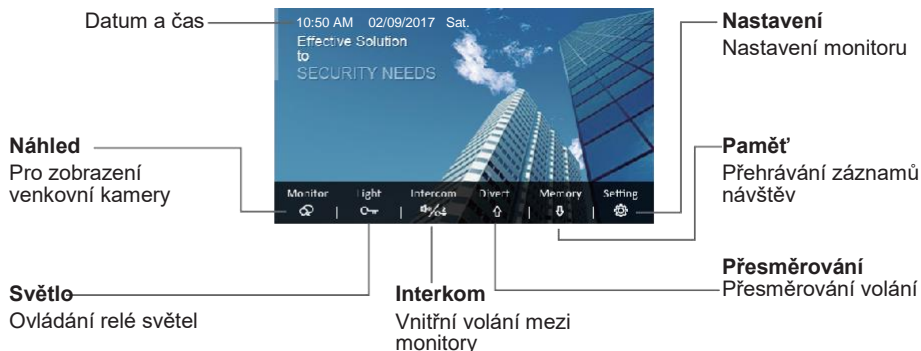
Datum a čas

10:50 AM 02/09/2017 Sat.
Effective Solution
to
SECURITY NEEDS

Nastavení
Nastavení monitoru

Náhled
Pro zobrazení venkovní kamery

Paměť
Přehrávání záznamů návštěv

Monitor | Light | Intercom | Divert | Memory | Setting

Přesměrování
Přesměrování volání

Světlo
Ovládání relé světel

Interkom
Vnitřní volání mezi monitory